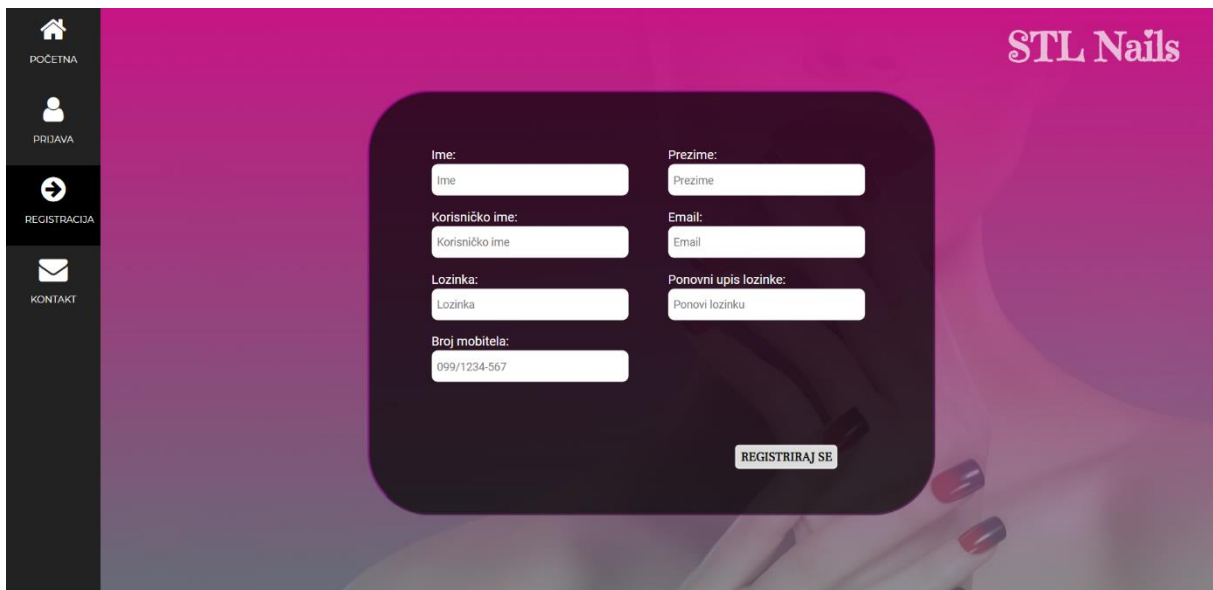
POČETNA

PRIJAVA

REGISTRACIJA

KONTAKT

STL Nails

Ime:
Ime

Prezime:
Prezime

Korisničko ime:
Korisničko ime

Email:
Email

Lozinka:
Lozinka

Ponovni upis lozinke:
Ponovi lozinku

Broj mobitela:
099/1234-567

REGISTRIRAJ SE